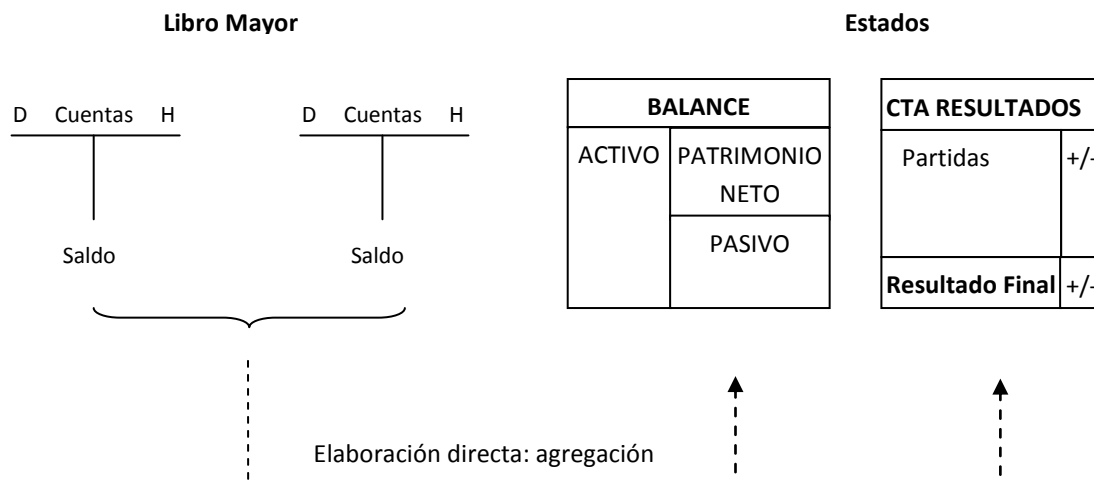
Libro Mayor

Estados

D Cuentas H

D Cuentas H

Saldo

Saldo

| BALANCE | |
|---|---|
| ACTIVO | PATRIMONIO NETO |
| | PASIVO |

| CTA RESULTADOS | |
|---|---|
| Partidas | +/- |
| **Resultado Final** | +/- |

Elaboración directa: agregación